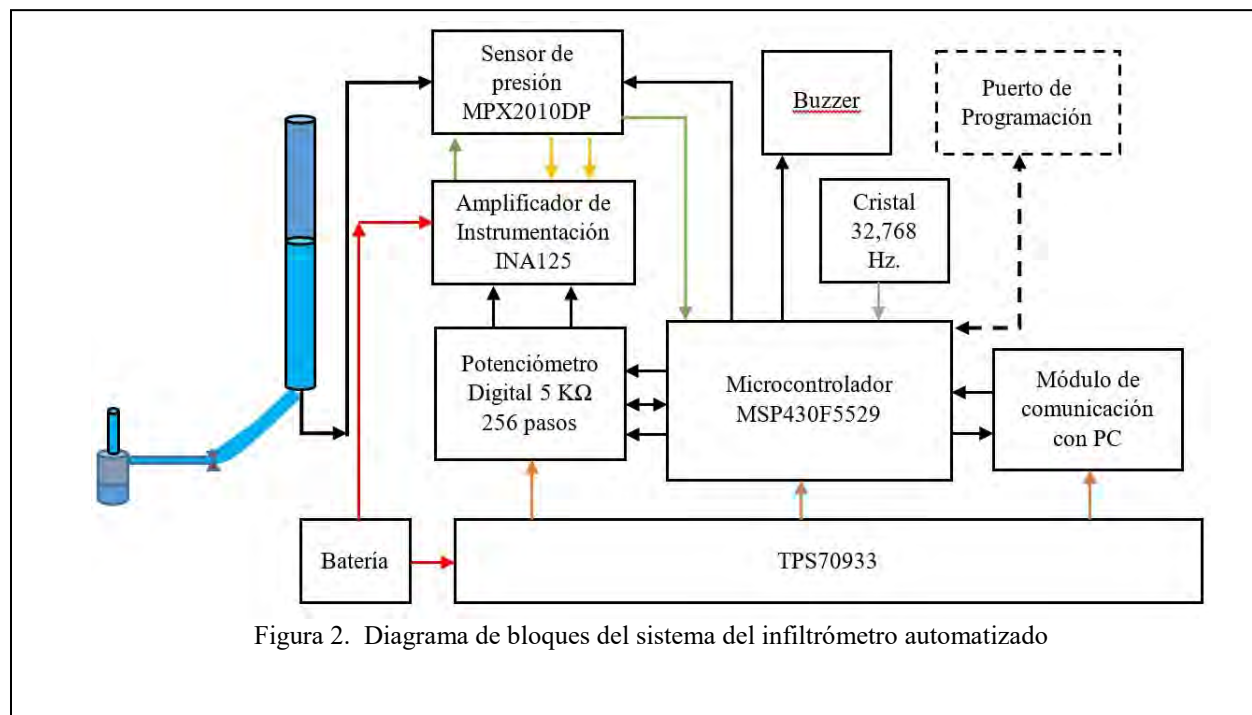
Sensor de presión MPX2010DP

Buzzer

Puerto de Programación

Amplificador de Instrumentación INA125

Cristal 32,768 Hz.

Potenciómetro Digital 5 KΩ 256 pasos

Microcontrolador MSP430F5529

Módulo de comunicación con PC

Batería

TPS70933

Figura 2. Diagrama de bloques del sistema del infiltrómetro automatizado